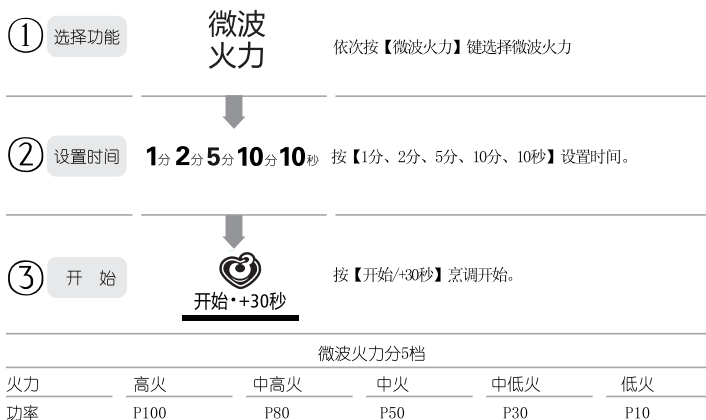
① 选择功能

微波
火力

依次按【微波火力】键选择微波火力

② 设置时间

1分 2分 5分 10分 10秒

按【1分、2分、5分、10分、10秒】设置时间。

③ 开 始

开始·+30秒

按【开始/+30秒】烹调开始。

微波火力分5档

| 火力 | 高火 | 中高火 | 中火 | 中低火 | 低火 |
|---|---|---|---|---|---|
| 功率 | P100 | P80 | P50 | P30 | P10 |